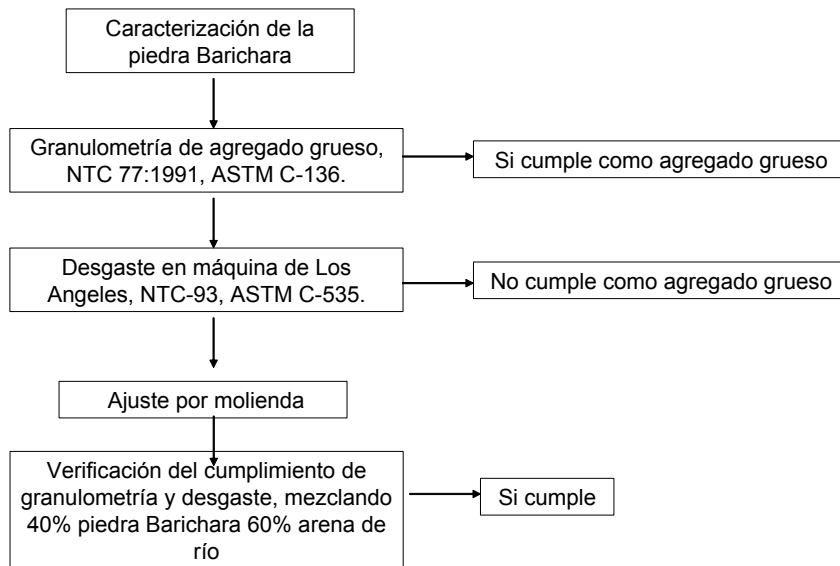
Caracterización de la piedra Barichara

Granulometría de agregado grueso, NTC 77:1991, ASTM C-136.

Si cumple como agregado grueso

Desgaste en máquina de Los Angeles, NTC-93, ASTM C-535.

No cumple como agregado grueso

Ajuste por molienda

Verificación del cumplimiento de granulometría y desgaste, mezclando 40% piedra Barichara 60% arena de río

Si cumple